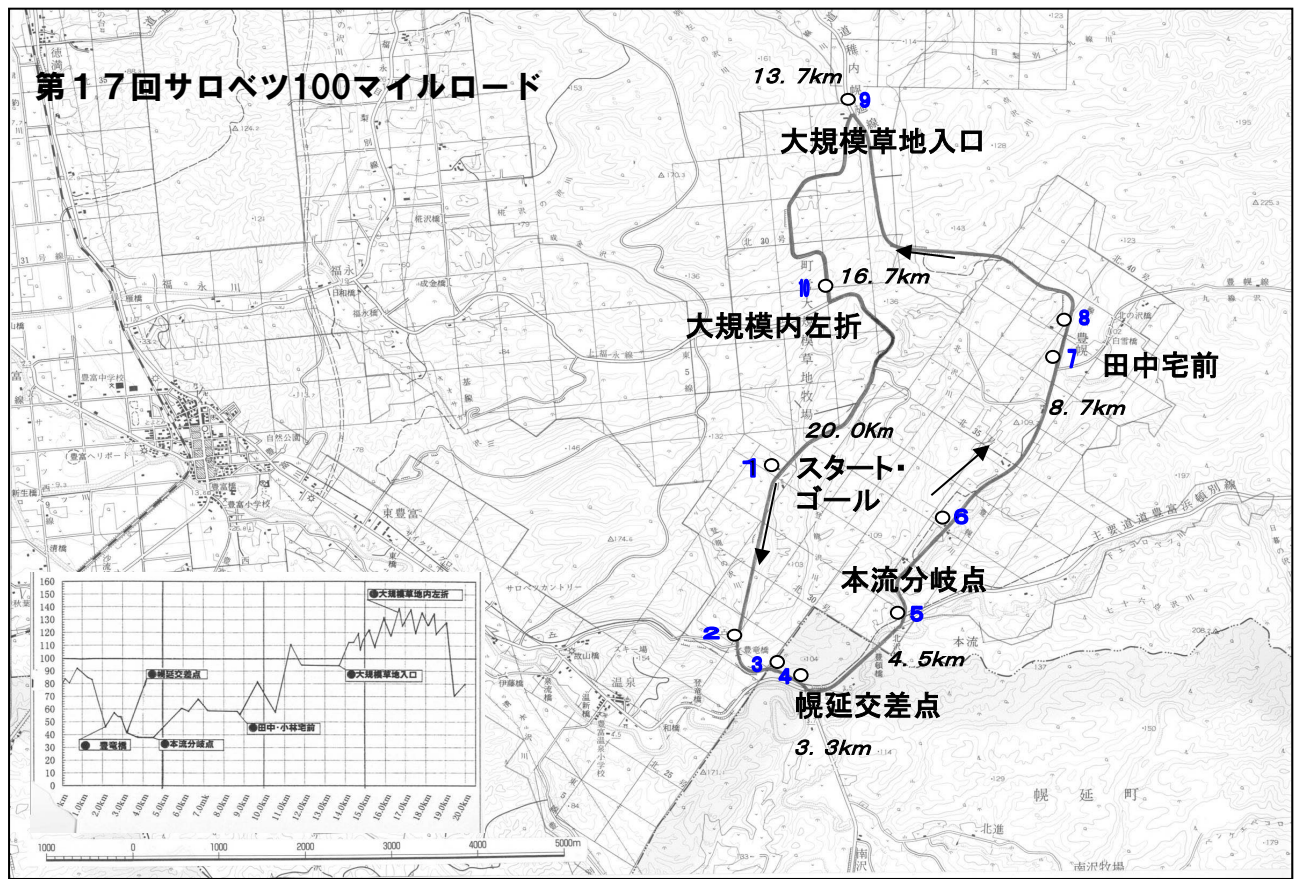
第１７回サロベツ100マイルロード

13. 7km
9
大規模草地入口

16. 7km
10
大規模内左折

8
7
田中宅前
8. 7km

20. 0Km

1
スタート・ゴール

6

本流分岐点
5

2
3
4
4. 5km
幌延交差点
3. 3km

160
150
140
130
120
110
100
90
80
70
60
50
40
30
20
10
0

大規模草地内左折
幌延交差点
大規模草地入口
田中・小林宅前
豊穣橋
本流分岐点

km
1.0km
2.0km
3.0km
4.0km
5.0km
6.0km
7.0mk
8.0km
9.0km
10.0km
11.0km
12.0km
13.0km
14.0km
15.0km
16.0km
17.0km
18.0km
19.0km
20.0km

1000 0 1000 2000 3000 4000 5000m